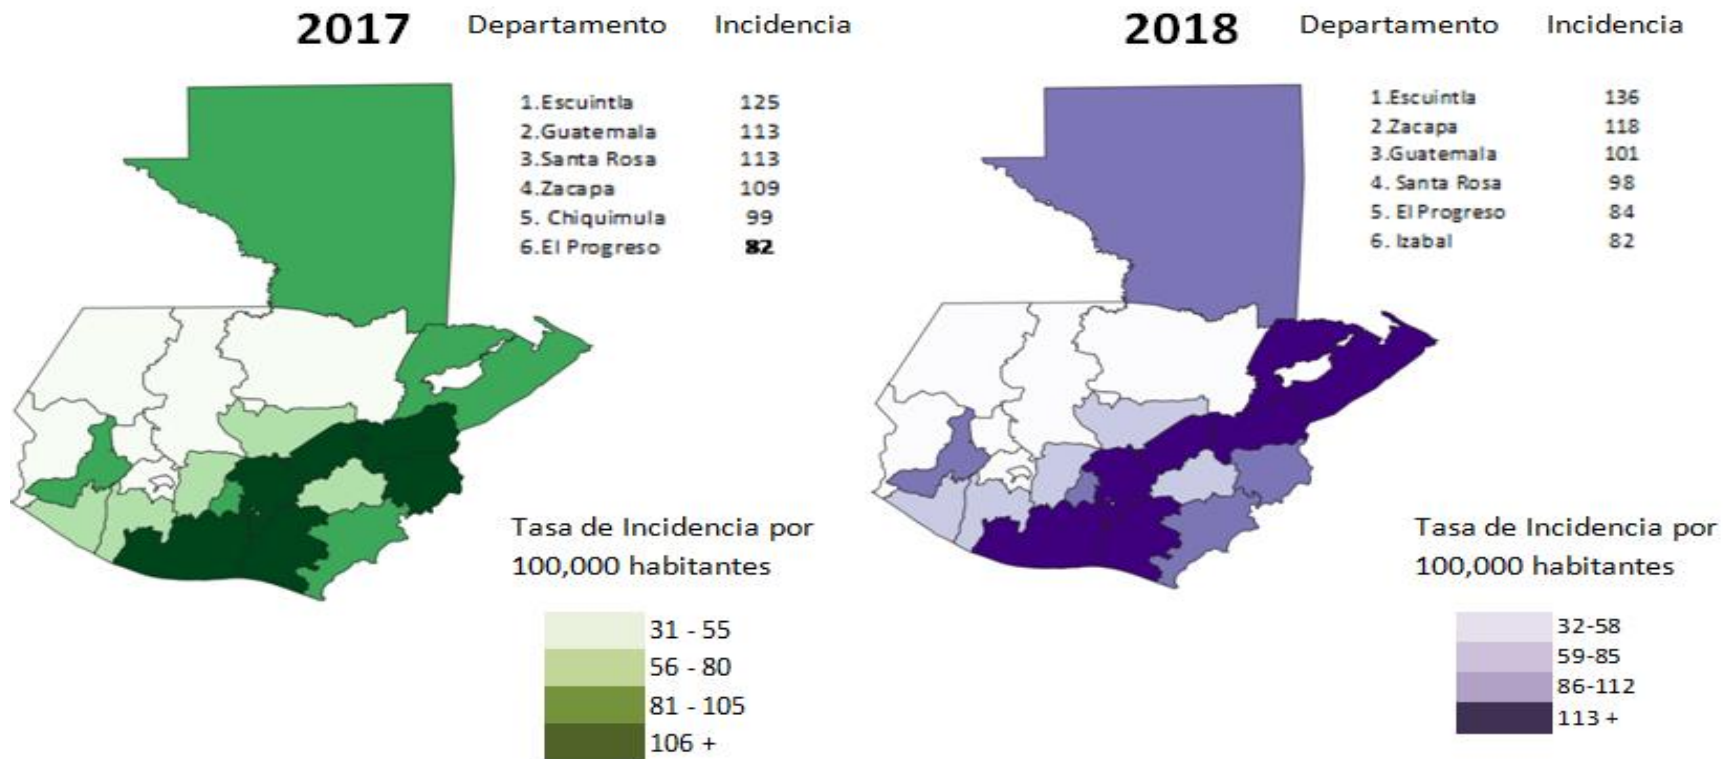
2017

| Departamento | Incidencia |
|---|---|
| 1.Escuintla | 125 |
| 2.Guatemala | 113 |
| 3.Santa Rosa | 113 |
| 4.Zacapa | 109 |
| 5. Chiquimula | 99 |
| 6.El Progreso | 82 |

Tasa de Incidencia por 100,000 habitantes

31 - 55
56 - 80
81 - 105
106 +

2018

| Departamento | Incidencia |
|---|---|
| 1.Escuintla | 136 |
| 2.Zacapa | 118 |
| 3.Guatemala | 101 |
| 4. Santa Rosa | 98 |
| 5. El Progreso | 84 |
| 6. Izabal | 82 |

Tasa de Incidencia por 100,000 habitantes

32-58
59-85
86-112
113 +